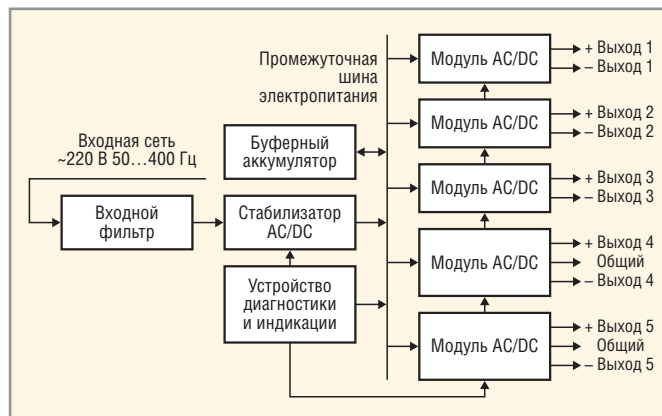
Промежуточная шина электропитания

Входная сеть ~220 В 50…400 Гц

Входной фильтр

Буферный аккумулятор

Стабилизатор AC/DC

Устройство диагностики и индикации

Модуль AC/DC
+ Выход 1
– Выход 1

Модуль AC/DC
+ Выход 2
– Выход 2

Модуль AC/DC
+ Выход 3
– Выход 3

Модуль AC/DC
+ Выход 4
Общий
– Выход 4

Модуль AC/DC
+ Выход 5
Общий
– Выход 5